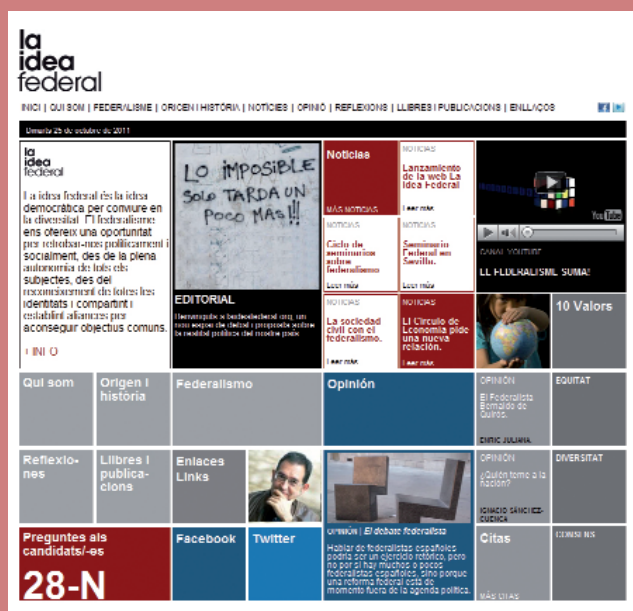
la idea federal

INICI | QUI SOM | FEDERALISME | ORIGEN I HISTÒRIA | NOTÍCIES | OPINIÓ | REFLEXIONS | LLIBRES I PUBLICACIONS | ENLLAÇOS

Dimarts 25 de octubre de 2011

la idea federal

La idea federal és la idea democràtica per conviure en la diversitat. El federalisme ens ofereix una oportunitat per reforçar-nos políticament i socialment, des de la plena autonomia de tots els subjectes, des del reconeixement de totes les identitats i compartint i establint aliances per aconseguir objectius comuns.

+ INFO

LO IMPOSIBLE SOLO TARDA UN POCO MAS!!

EDITORIAL

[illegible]

Noticias

MÁS NOTICIAS

NOTICIAS
Lanzamiento de la web La Idea Federal
Leer más

NOTICIAS
Ciclo de seminarios sobre federalismo
Leer más

NOTICIAS
Seminario Federal en Sevilla.
Leer más

NOTICIAS
La sociedad civil con el federalismo.
Leer más

NOTICIAS
El Círculo de Economía pide una nueva relación.
Leer más

YouTube

CANAL YOUTUBE

EL FEDERALISME SUMA!

10 Valors

Qui som

Origen i història

Federalismo

Opinión

OPINIÓN
El Federalista. Bernaldo de Quirós.
ENRIC JULIANA

EQUITAT

Reflexiones

Llibres i publicacions

Enlaces Links

OPINIÓN
¿Quién teme a la nación?
IGNACIO SÁNCHEZ-CUENCA

DIVERSITAT

OPINIÓN | El debate federalista

Hablar de federalistas españoles podría ser un ejercicio retórico, pero no por si hay muchos o pocos federalistas españoles, sino porque una reforma federal está de momento fuera de la agenda política.

Preguntes als candidats/-es

28-N

Facebook

Twitter

Citas

MÁS CITAS

CONSENS